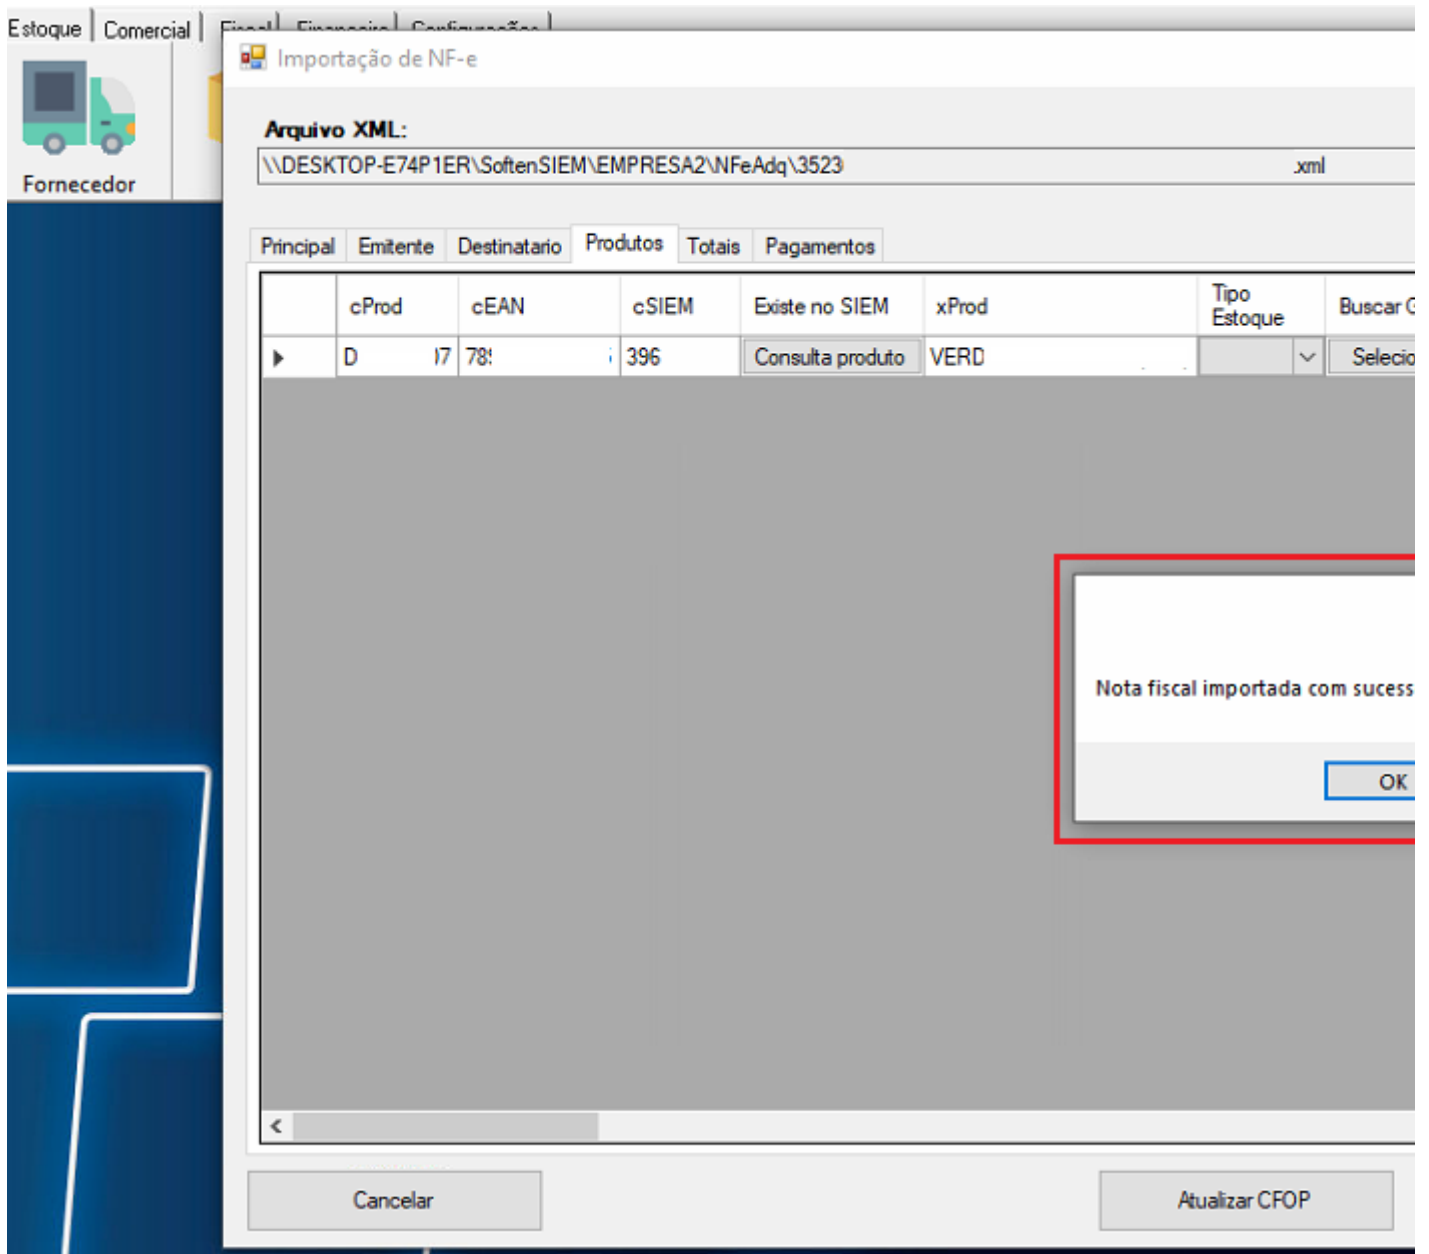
Estoque | Comercial | Fiscal | Financeiro | Configurações |

Fornecedor

Importação de NF-e

Arquivo XML:

\\DESKTOP-E74P1ER\SoftenSIEM\EMPRESA2\NFeAdq\3523 .xml

Principal | Emitente | Destinatario | Produtos | Totais | Pagamentos

| | cProd | cEAN | cSIEM | Existe no SIEM | xProd | Tipo Estoque | Buscar C |
|---|---|---|---|---|---|---|---|
| ▶ | D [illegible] 7 | 78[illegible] | 396 | Consulta produto | VERD | | Selecio |

Nota fiscal importada com sucess

OK

Cancelar

Atualizar CFOP